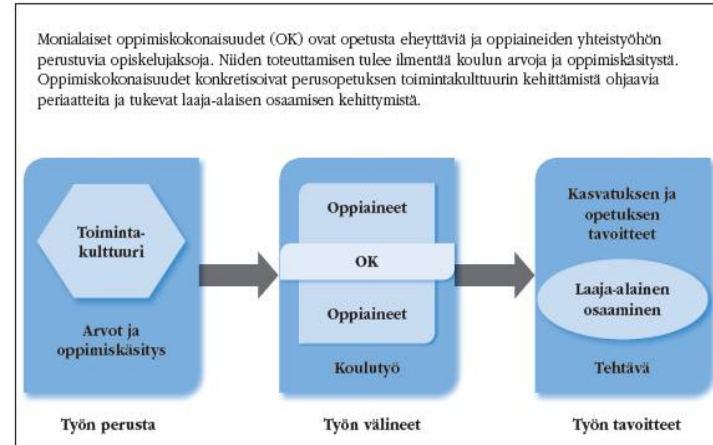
Monialaiset oppimiskokonaisuudet (OK) ovat opetusta eheyttäviä ja oppiaineiden yhteistyöhön perustuvia opiskelujaksoja. Niiden toteuttamisen tulee ilmentää koulun arvoja ja oppimiskäsitystä. Oppimiskokonaisuudet konkretisoivat perusopetuksen toimintakulttuurin kehittämistä ohjaavia periaatteita ja tukevat laaja-alaisen osaamisen kehittymistä.

Toimintakulttuuri

Arvot ja oppimiskäsitys

Oppiaineet

OK

Oppiaineet

Koulutyö

Kasvatuksen ja opetuksen tavoitteet

Laaja-alainen osaaminen

Tehtävä

Työn perusta

Työn välineet

Työn tavoitteet